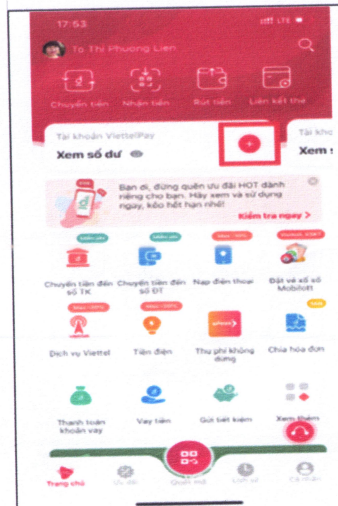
17:53

To Thi Phuong Lien

Chuyển tiền

Nhận tiền

Rút tiền

Liên kết thẻ

Tài khoản ViettelPay

Xem số dư

Tài kho

Xem

Bạn ơi, đừng quên ưu đãi HOT dành riêng cho bạn. Hãy xem và sử dụng ngay, kéo hết hạn nhé!

Kiểm tra ngay >

Miễn phí

Miễn phí

Giảm 10%

Chuyển tiền đến số TK

Chuyển tiền đến số ĐT

Nạp điện thoại

Đặt vé xổ số Mobiott

Giảm 10%

Dịch vụ Viettel

Tiền điện

Thu phí không dừng

Chia hóa đơn

Thanh toán khoản vay

Vay tiền

Gửi tiết kiệm

Xem thêm

Trang chủ

Ưu đãi

Quét mã

Lịch sử

Cá nhân